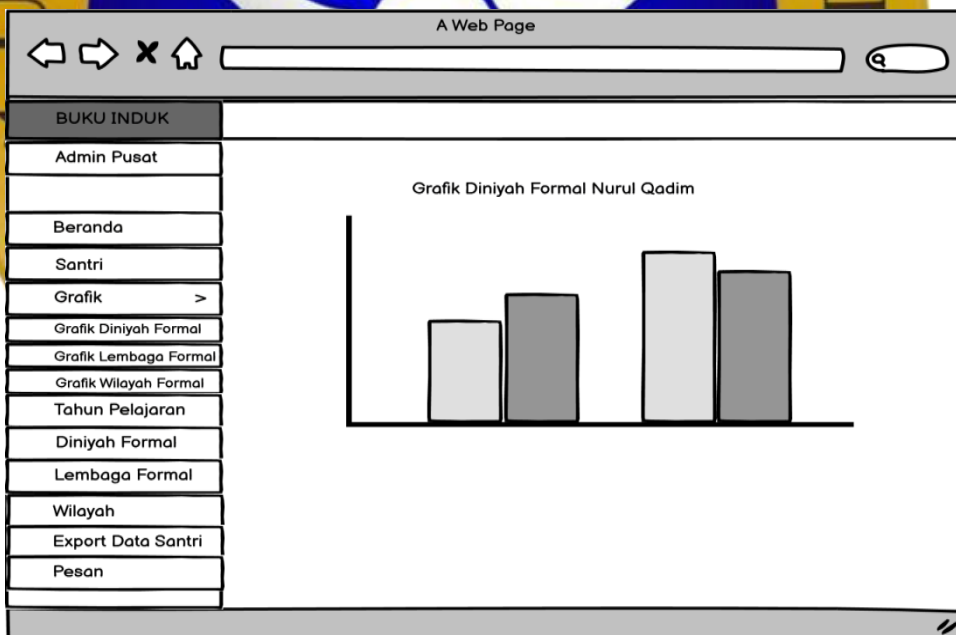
A Web Page

BUKU INDUK

Admin Pusat

Beranda

Santri

Grafik >

Grafik Diniyah Formal

Grafik Lembaga Formal

Grafik Wilayah Formal

Tahun Pelajaran

Diniyah Formal

Lembaga Formal

Wilayah

Export Data Santri

Pesan

Grafik Diniyah Formal Nurul Qadim